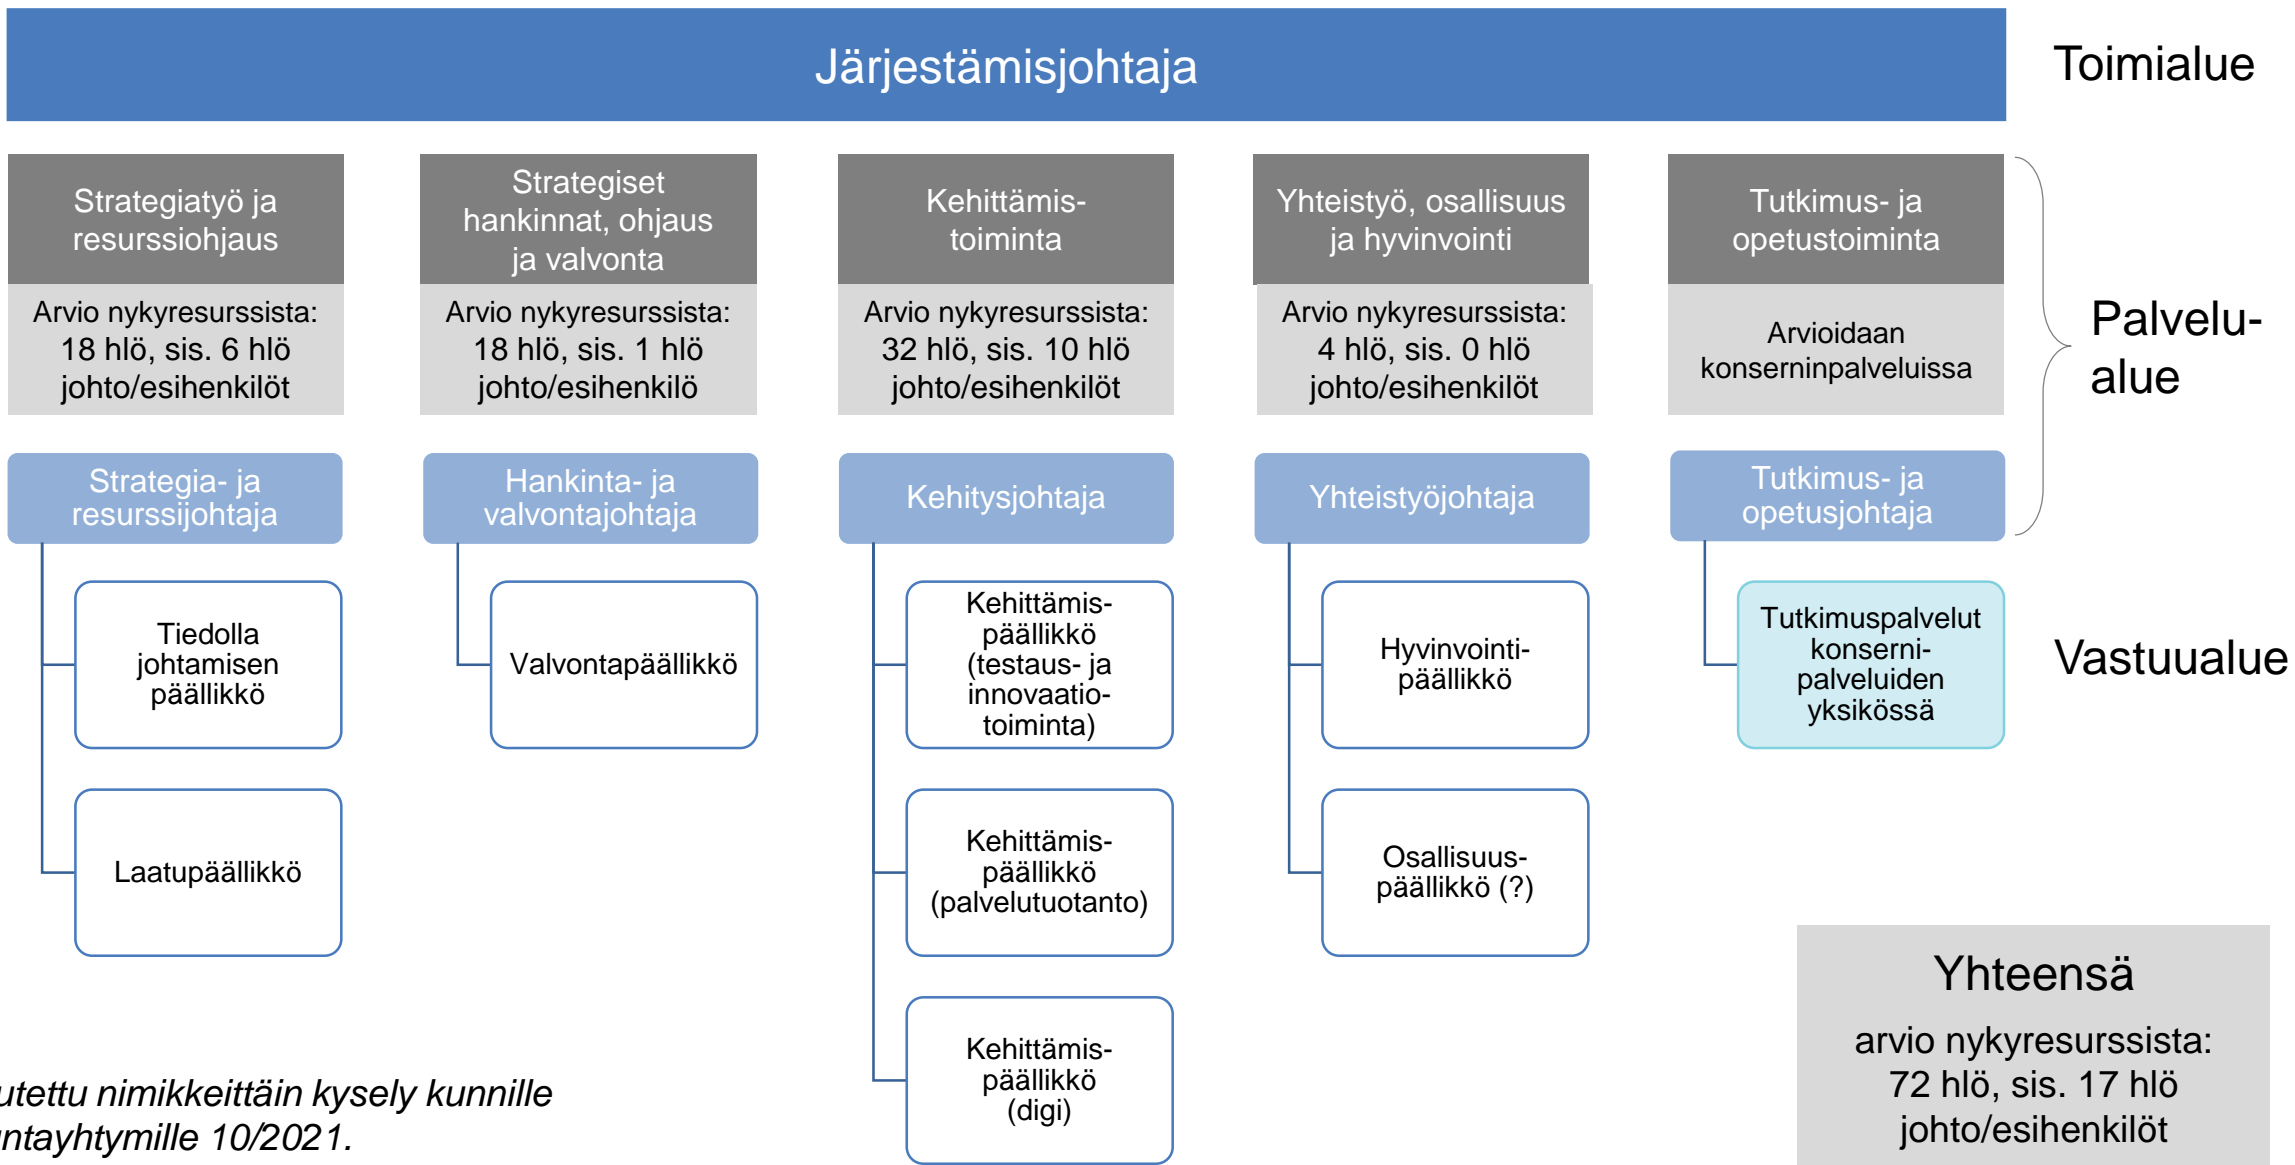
Järjestämisjohtaja

Toimialue

Strategiatyö ja resurssiohjaus

Arvio nykyresurssista: 18 hlö, sis. 6 hlö johto/esihenkilöt

Strategia- ja resurssijohtaja

Tiedolla johtamisen päällikkö

Laatupäällikkö

Strategiset hankinnat, ohjaus ja valvonta

Arvio nykyresurssista: 18 hlö, sis. 1 hlö johto/esihenkilö

Hankinta- ja valvontajohtaja

Valvontapäällikkö

Kehittämistoiminta

Arvio nykyresurssista: 32 hlö, sis. 10 hlö johto/esihenkilöt

Kehitysjohtaja

Kehittämispäällikkö (testaus- ja innovaatiotoiminta)

Kehittämispäällikkö (palvelutuotanto)

Kehittämispäällikkö (digi)

Yhteistyö, osallisuus ja hyvinvointi

Arvio nykyresurssista: 4 hlö, sis. 0 hlö johto/esihenkilöt

Yhteistyöjohtaja

Hyvinvointipäällikkö

Osallisuuspäällikkö (?)

Tutkimus- ja opetustoiminta

Arvioidaan konserninpalveluissa

Tutkimus- ja opetusjohtaja

Tutkimuspalvelut konsernipalveluiden yksikössä

Palvelualue

Vastuualue

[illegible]utettu nimikkeittäin kysely kunnille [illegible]ntayhtymille 10/2021.

Yhteensä

arvio nykyresurssista: 72 hlö, sis. 17 hlö johto/esihenkilöt